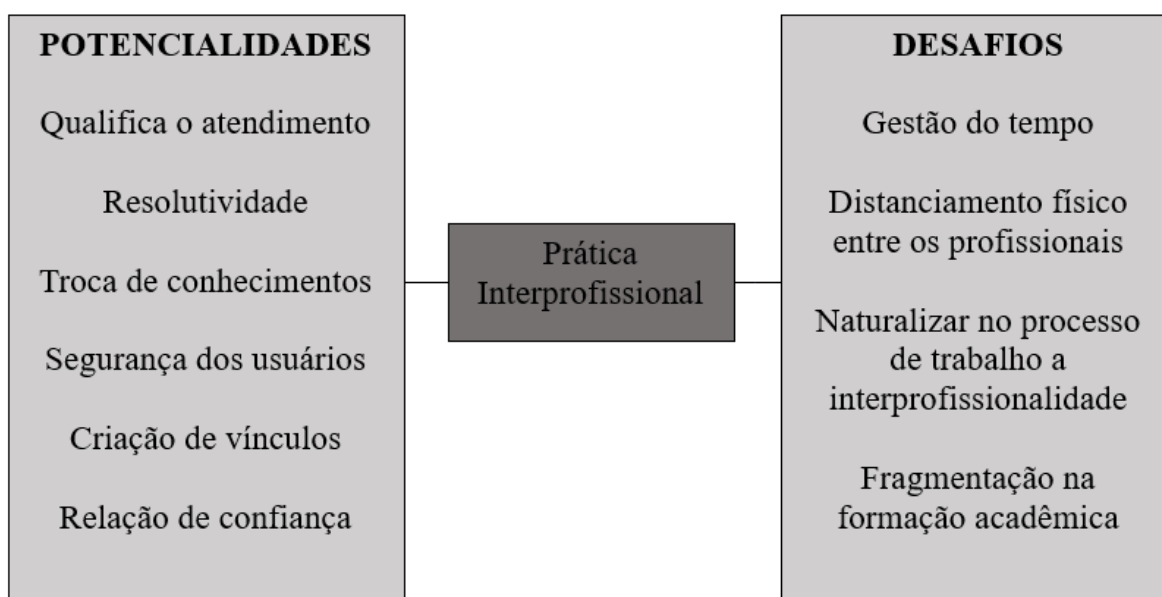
POTENCIALIDADES

Qualifica o atendimento

Resolutividade

Troca de conhecimentos

Segurança dos usuários

Criação de vínculos

Relação de confiança

Prática Interprofissional

DESAFIOS

Gestão do tempo

Distanciamento físico entre os profissionais

Naturalizar no processo de trabalho a interprofissionalidade

Fragmentação na formação acadêmica